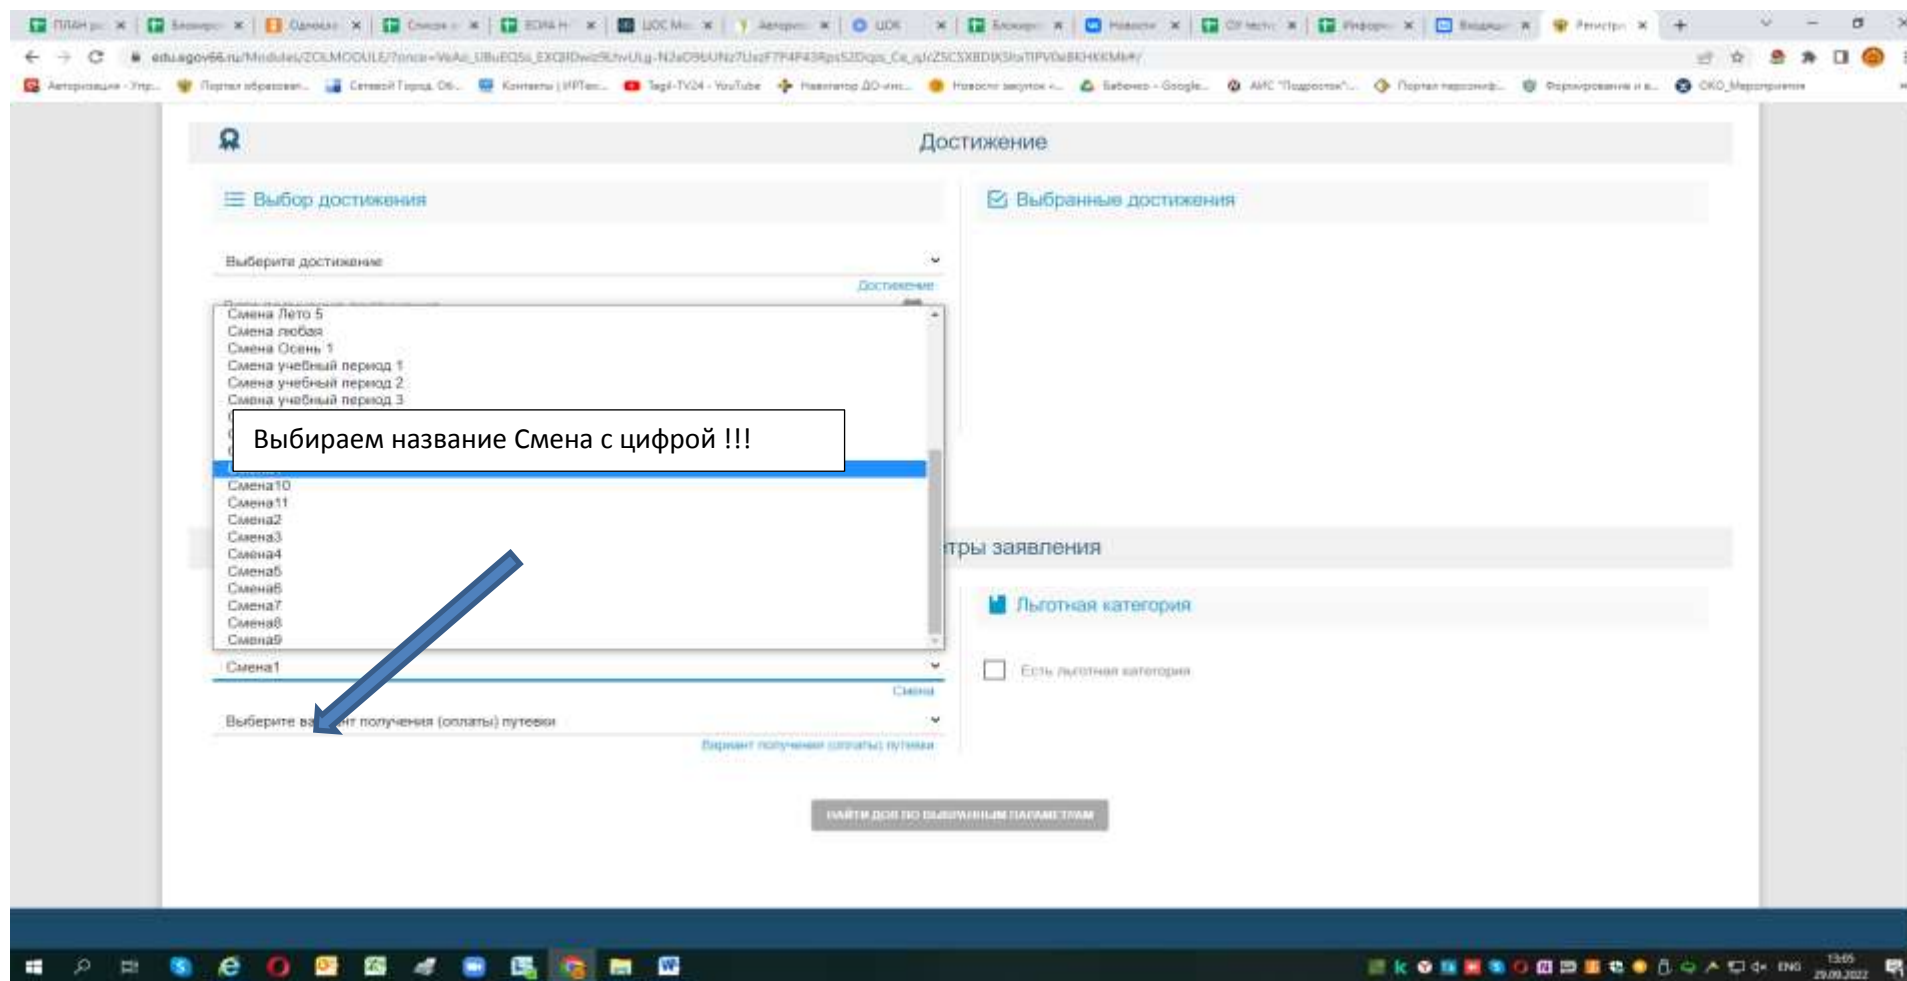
Достижение

Выбор достижения

Выбранные достижения

Выберите достижение

Достижение

Смена Лето 5
Смена любая
Смена Осень 1
Смена учебный период 1
Смена учебный период 2
Смена учебный период 3

Выбираем название Смена с цифрой !!!

Смена10
Смена11
Смена2
Смена3
Смена4
Смена5
Смена6
Смена7
Смена8
Смена9

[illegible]тры заявления

Льготная категория

Смена1

Смена

Есть льготная категория

Выберите ва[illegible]т получения (оплаты) путевки

Вариант получения (оплаты) путевки

НАЙТИ ДОЛ ПО ВЫБРАННЫМ ПАРАМЕТРАМ

ENG 13:05 29.09.2022